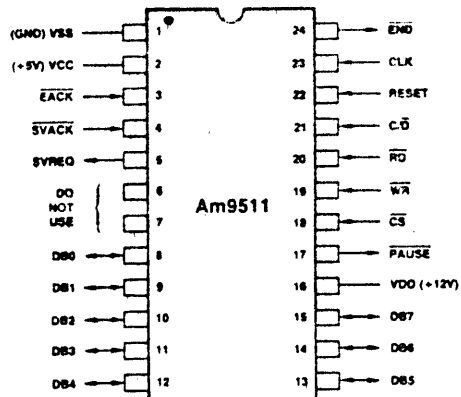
(GND) VSS 1
(+5V) VCC 2
$\overline{EACK}$ 3
$\overline{SVACK}$ 4
SVREQ 5
DO NOT USE 6
7
DB0 8
DB1 9
DB2 10
DB3 11
DB4 12

Am9511

24 $\overline{END}$
23 CLK
22 RESET
21 $C/\overline{D}$
20 $\overline{RD}$
19 $\overline{WR}$
18 $\overline{CS}$
17 $\overline{PAUSE}$
16 VDD (+12V)
15 DB7
14 DB6
13 DB5